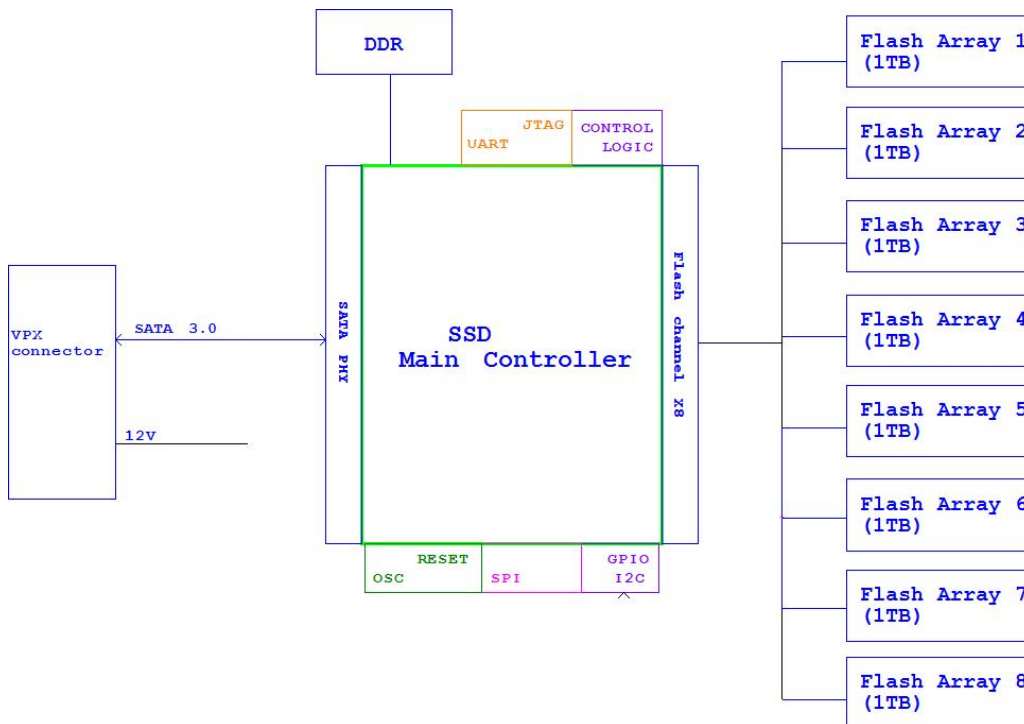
DDR

JTAG
UART

CONTROL
LOGIC

VPX
connector

SATA 3.0

12V

SATA PHY

SSD
Main Controller

Flash channel X8

RESET
OSC

SPI

GPIO
I2C

Flash Array 1
(1TB)

Flash Array 2
(1TB)

Flash Array 3
(1TB)

Flash Array 4
(1TB)

Flash Array 5
(1TB)

Flash Array 6
(1TB)

Flash Array 7
(1TB)

Flash Array 8
(1TB)